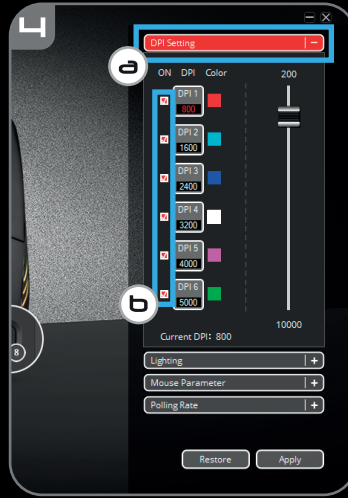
4

a

DPI Setting −

ON DPI Color

200

DPI 1
800

DPI 2
1600

DPI 3
2400

DPI 4
3200

DPI 5
4000

b

DPI 6
5000

10000

Current DPI: 800

8

Lighting +

Mouse Parameter +

Polling Rate +

Restore

Apply